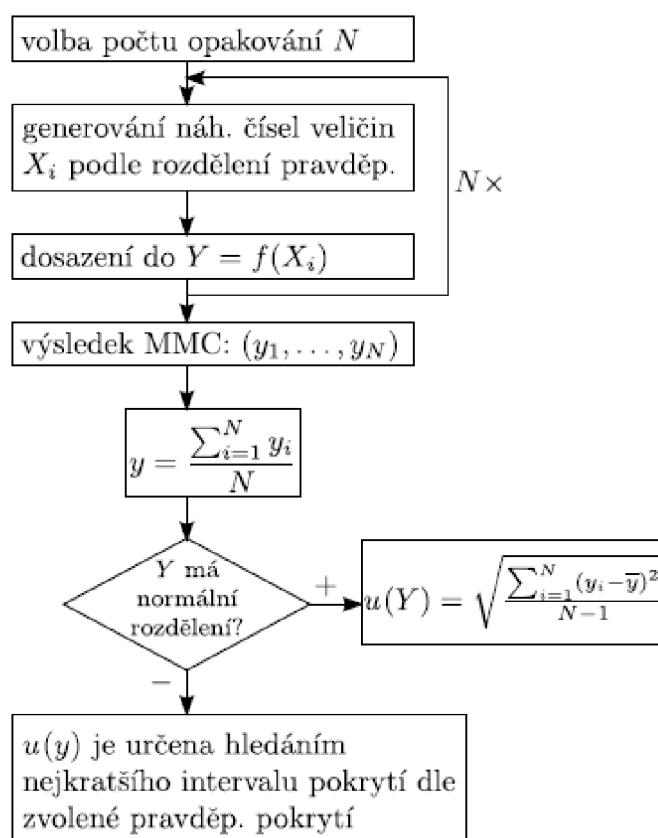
volba počtu opakování $N$

generování náh. čísel veličin $X_i$ podle rozdělení pravděp.

$N\times$

dosazení do $Y = f(X_i)$

výsledek MMC: $(y_1, \ldots, y_N)$

$y = \frac{\sum_{i=1}^{N} y_i}{N}$

$Y$ má normální rozdělení?

+

$u(Y) = \sqrt{\frac{\sum_{i=1}^{N}(y_i-\overline{y})^2}{N-1}}$

−

$u(y)$ je určena hledáním nejkratšího intervalu pokrytí dle zvolené pravděp. pokrytí